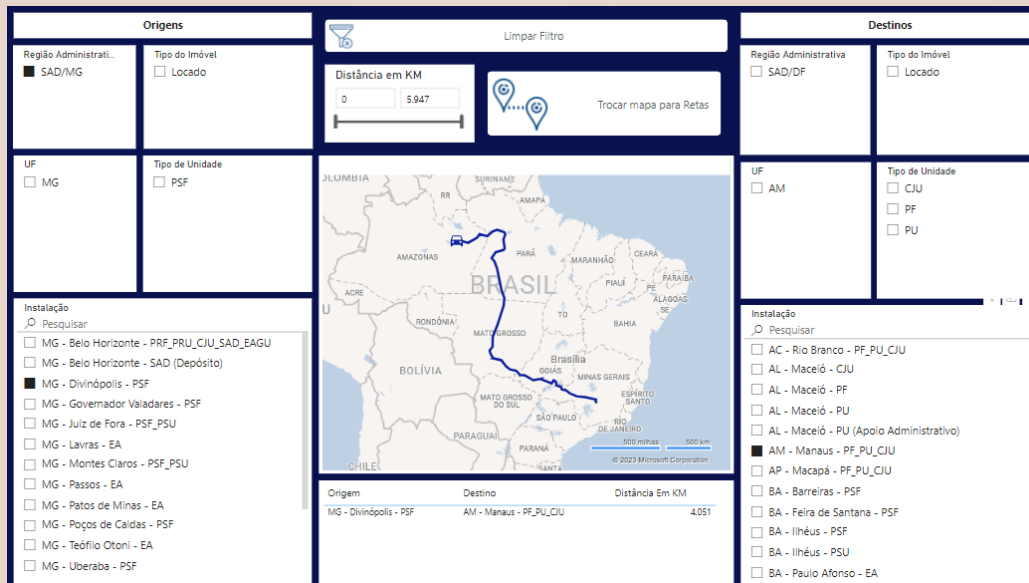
Origens

Região Administrati...
SAD/MG

Tipo do Imóvel
Locado

UF
MG

Tipo de Unidade
PSF

Instalação
Pesquisar
MG - Belo Horizonte - PRF_PRU_CJU_SAD_EAGU
MG - Belo Horizonte - SAD (Depósito)
MG - Divinópolis - PSF
MG - Governador Valadares - PSF
MG - Juiz de Fora - PSF_PSU
MG - Lavras - EA
MG - Montes Claros - PSF_PSU
MG - Passos - EA
MG - Patos de Minas - EA
MG - Poços de Caldas - PSF
MG - Teófilo Otoni - EA
MG - Uberaba - PSF

Limpar Filtro

Distância em KM
0
5.947

Trocar mapa para Retas

OLOMBIA
SURINAME
RR
AMAPÁ
PARÁ
MARANHÃO
CEARÁ
AMAZONAS
BRASIL
PARAÍBA
PIAUÍ
PE
ALAGOAS
ACRE
SE
RONDÔNIA
TO
MATO GROSSO
BAHIA
Brasília
BOLÍVIA
GOIÁS
MINAS GERAIS
MATO GROSSO DO SUL
ESPÍRITO SANTO
SÃO PAULO
PARAGUAI
RIO DE JANEIRO
CHILE
500 milhas
500 km
© 2023 Microsoft Corporation

| Origem | Destino | Distância Em KM |
|---|---|---|
| MG - Divinópolis - PSF | AM - Manaus - PF_PU_CJU | 4.051 |

Destinos

Região Administrativa
SAD/DF

Tipo do Imóvel
Locado

UF
AM

Tipo de Unidade
CJU
PF
PU

Instalação
Pesquisar
AC - Rio Branco - PF_PU_CJU
AL - Maceió - CJU
AL - Maceió - PF
AL - Maceió - PU
AL - Maceió - PU (Apoio Administrativo)
AM - Manaus - PF_PU_CJU
AP - Macapá - PF_PU_CJU
BA - Barreiras - PSF
BA - Feira de Santana - PSF
BA - Ilhéus - PSF
BA - Ilhéus - PSU
BA - Paulo Afonso - EA